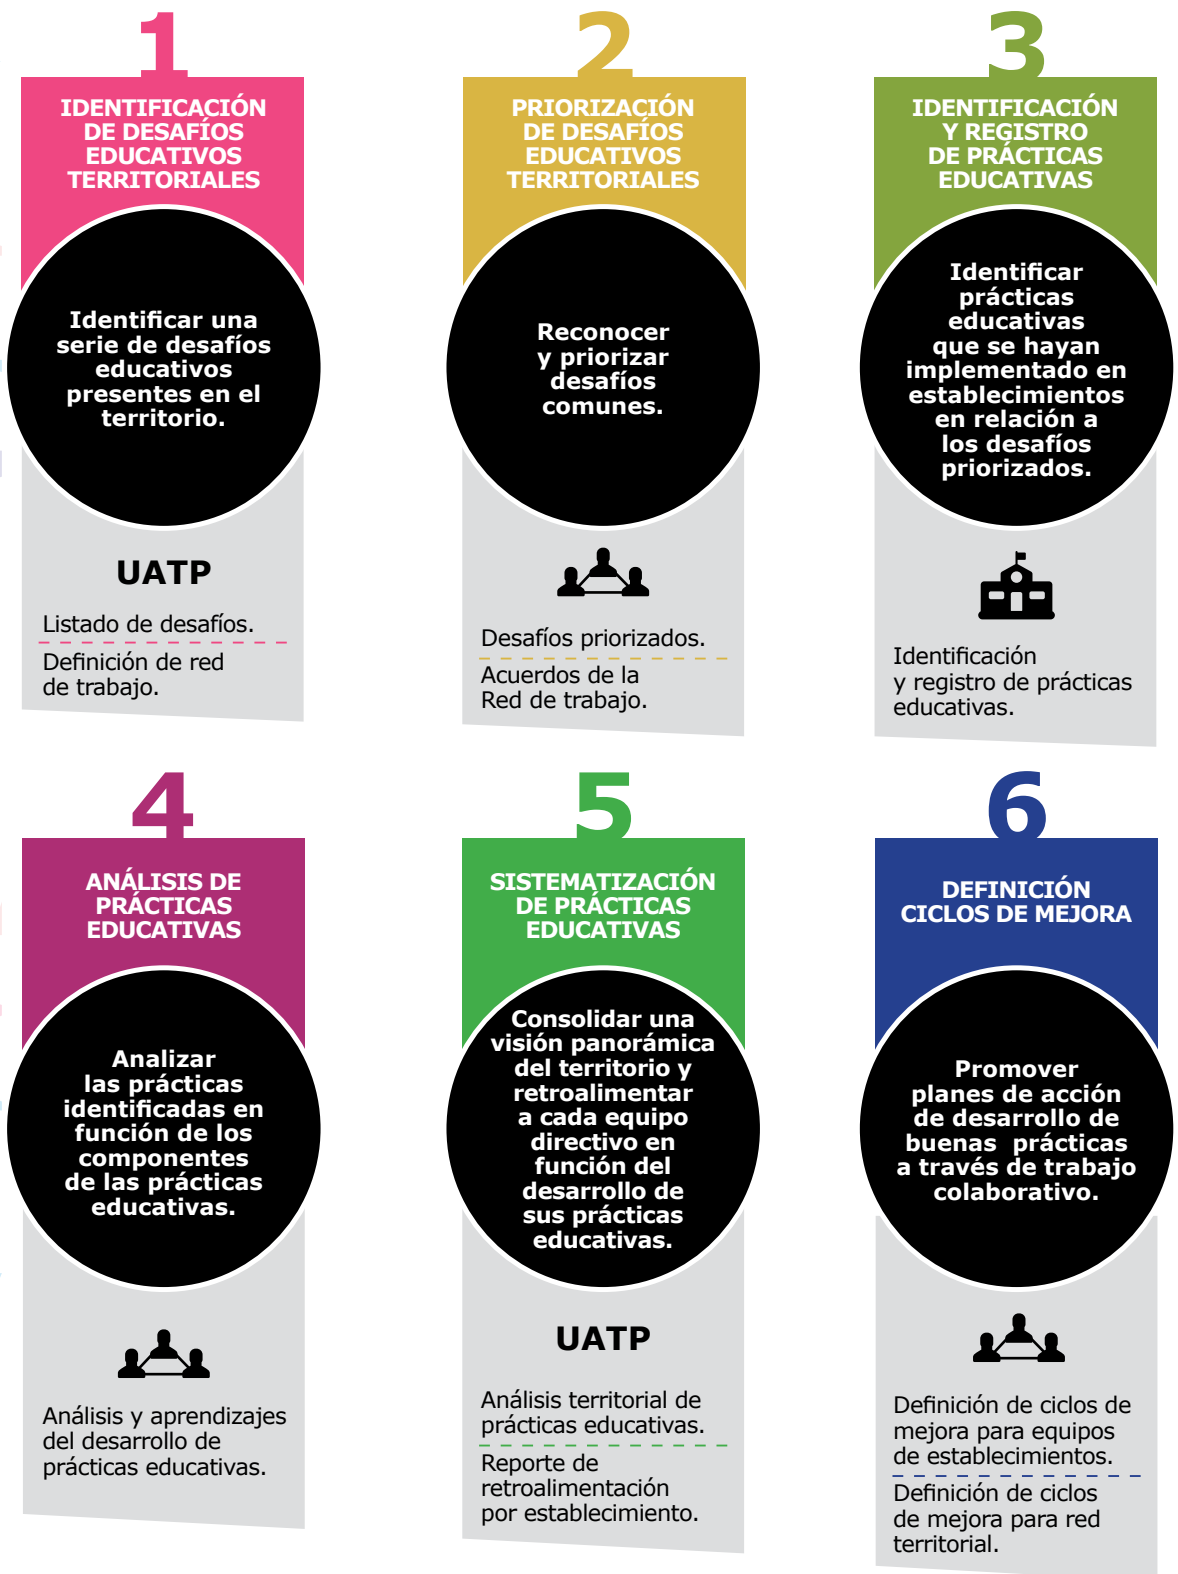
1

IDENTIFICACIÓN DE DESAFÍOS EDUCATIVOS TERRITORIALES

Identificar una serie de desafíos educativos presentes en el territorio.

UATP

Listado de desafíos.

Definición de red de trabajo.

2

PRIORIZACIÓN DE DESAFÍOS EDUCATIVOS TERRITORIALES

Reconocer y priorizar desafíos comunes.

Desafíos priorizados.

Acuerdos de la Red de trabajo.

3

IDENTIFICACIÓN Y REGISTRO DE PRÁCTICAS EDUCATIVAS

Identificar prácticas educativas que se hayan implementado en establecimientos en relación a los desafíos priorizados.

Identificación y registro de prácticas educativas.

4

ANÁLISIS DE PRÁCTICAS EDUCATIVAS

Analizar las prácticas identificadas en función de los componentes de las prácticas educativas.

Análisis y aprendizajes del desarrollo de prácticas educativas.

5

SISTEMATIZACIÓN DE PRÁCTICAS EDUCATIVAS

Consolidar una visión panorámica del territorio y retroalimentar a cada equipo directivo en función del desarrollo de sus prácticas educativas.

UATP

Análisis territorial de prácticas educativas.

Reporte de retroalimentación por establecimiento.

6

DEFINICIÓN CICLOS DE MEJORA

Promover planes de acción de desarrollo de buenas prácticas a través de trabajo colaborativo.

Definición de ciclos de mejora para equipos de establecimientos.

Definición de ciclos de mejora para red territorial.